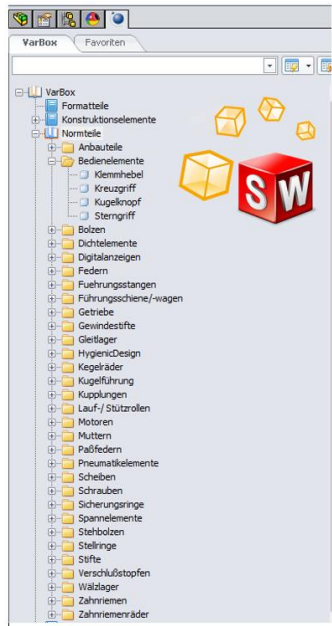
VarBox
Favoriten

VarBox
Formatteile
Konstruktionselemente
Normteile
Anbauteile
Bedienelemente
Klemmhebel
Kreuzgriff
Kugelknopf
Sterngriff
Bolzen
Dichtelemente
Digitalanzeigen
Federn
Fuehrungsstangen
Führungsschiene/-wagen
Getriebe
Gewindestifte
Gleitlager
HygienicDesign
Kegelräder
Kugelführung
Kupplungen
Lauf-/ Stützrollen
Motoren
Muttern
Paßfedern
Pneumatikelemente
Scheiben
Schrauben
Sicherungsringe
Spannelemente
Stehbolzen
Stellringe
Stifte
Verschlußstopfen
Wälzlager
Zahnriemen
Zahnriemenräder

SW